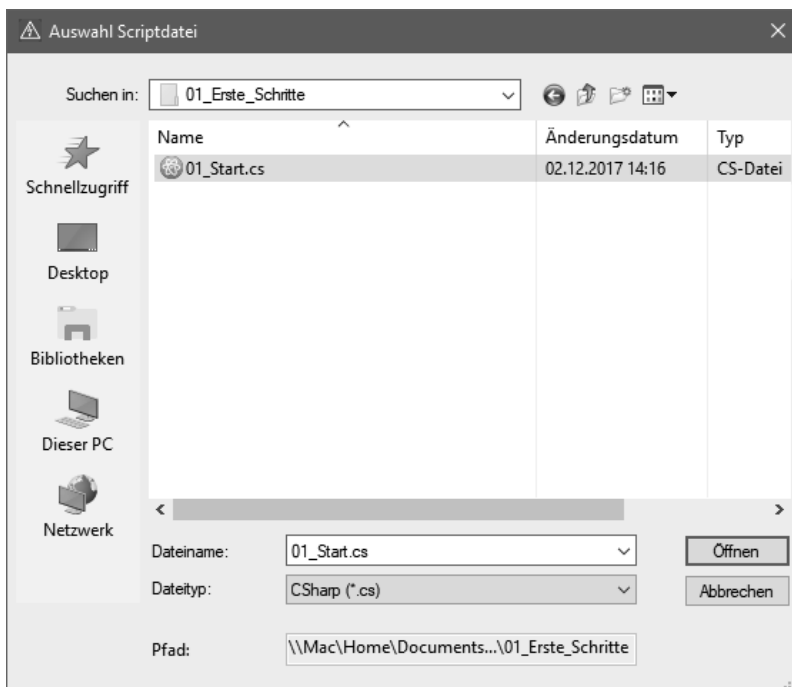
Auswahl Scriptdatei

Suchen in: 01_Erste_Schritte

Schnellzugriff
Desktop
Bibliotheken
Dieser PC
Netzwerk

| Name | Änderungsdatum | Typ |
|---|---|---|
| 01_Start.cs | 02.12.2017 14:16 | CS-Datei |

Dateiname: 01_Start.cs
Dateityp: CSharp (*.cs)
Öffnen
Abbrechen

Pfad: \\Mac\Home\Documents...\01_Erste_Schritte